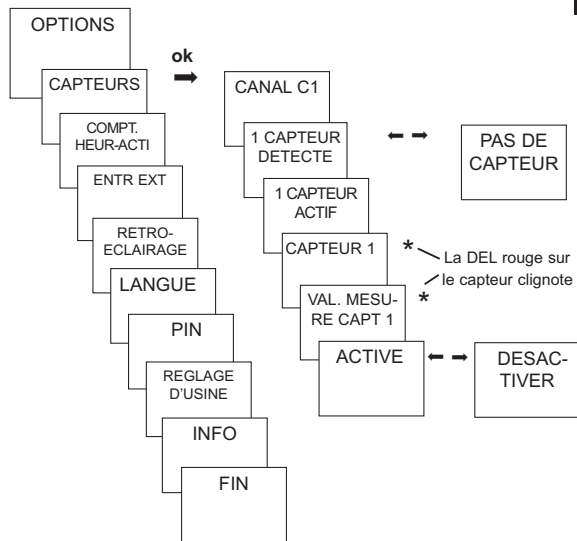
OPTIONS

CAPTEURS

COMPT. HEUR-ACTI

ENTR EXT

RETRO-ECLAIRAGE

LANGUE

PIN

REGLAGE D'USINE

INFO

FIN

ok

CANAL C1

1 CAPTEUR DETECTE

1 CAPTEUR ACTIF

CAPTEUR 1

VAL. MESURE CAPT 1

ACTIVE

PAS DE CAPTEUR

* La DEL rouge sur le capteur clignote

*

DESACTIVER